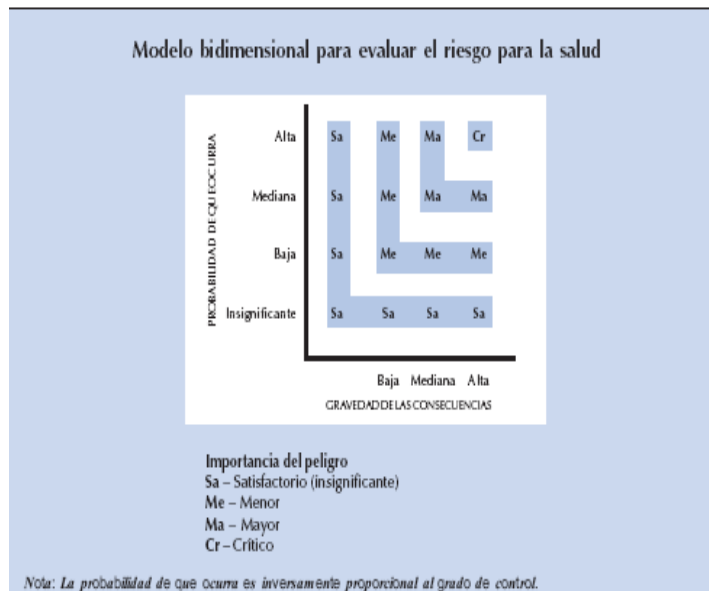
Modelo bidimensional para evaluar el riesgo para la salud

PROBABILIDAD DE QUE OCURRA

| | | | | |
|---|---|---|---|---|
| Alta | Sa | Me | Ma | Cr |
| Mediana | Sa | Me | Ma | Ma |
| Baja | Sa | Me | Me | Me |
| Insignificante | Sa | Sa | Sa | Sa |
| | | Baja | Mediana | Alta |

GRAVEDAD DE LAS CONSECUENCIAS

Importancia del peligro
Sa – Satisfactorio (insignificante)
Me – Menor
Ma – Mayor
Cr – Crítico

Nota: La probabilidad de que ocurra es inversamente proporcional al grado de control.